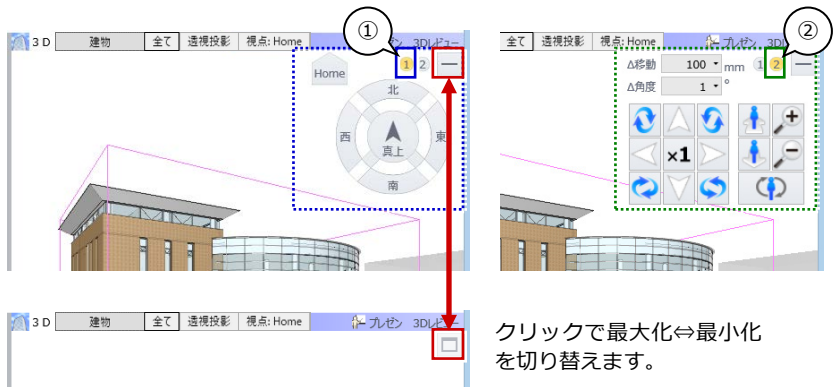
3D 建物 全て 透視投影 視点: Home プレゼン 3Dレビュー

①

Home 1 2 —

北

西 真上 東

南

全て 透視投影 視点: Home プレゼン 3Dレビュー

②

Δ移動 100 mm 1 2 —

Δ角度 1 °

×1

3D 建物 全て 透視投影 視点: Home プレゼン 3Dレビュー

クリックで最大化⇔最小化を切り替えます。